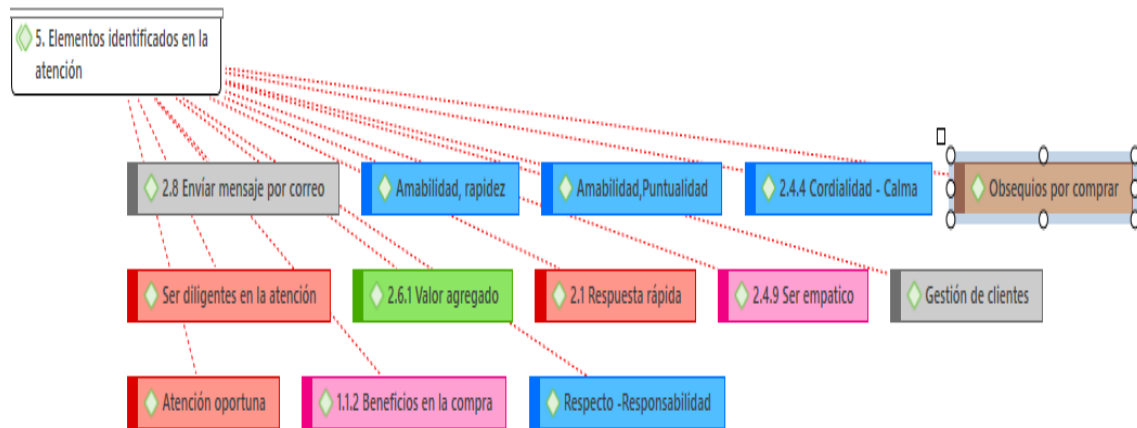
5. Elementos identificados en la atención

2.8 Enviar mensaje por correo

Amabilidad, rapidez

Amabilidad,Puntualidad

2.4.4 Cordialidad - Calma

Obsequios por comprar

Ser diligentes en la atención

2.6.1 Valor agregado

2.1 Respuesta rápida

2.4.9 Ser empatico

Gestión de clientes

Atención oportuna

1.1.2 Beneficios en la compra

Respecto -Responsabilidad